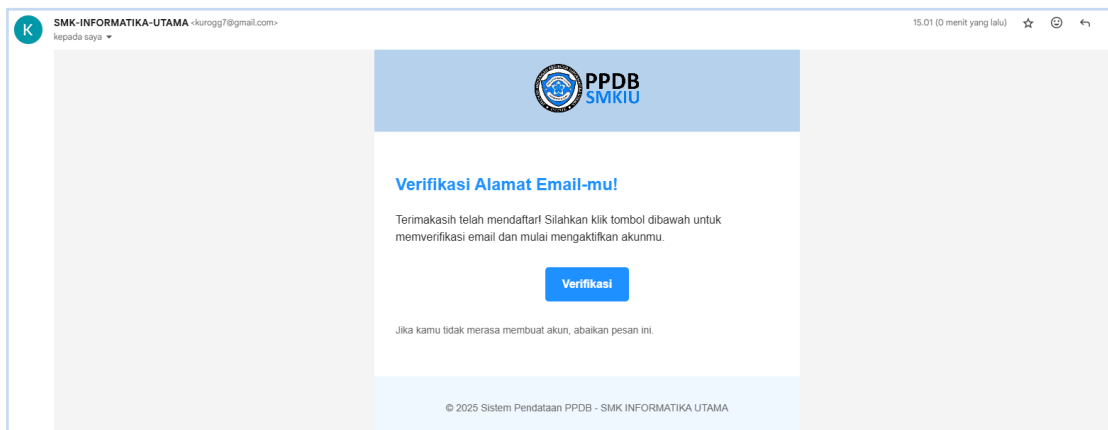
K

SMK-INFORMATIKA-UTAMA <kurogg7@gmail.com>
kepada saya

15.01 (0 menit yang lalu)

PPDB
SMKIU

Verifikasi Alamat Email-mu!

Terimakasih telah mendaftar! Silahkan klik tombol dibawah untuk memverifikasi email dan mulai mengaktifkan akunmu.

Verifikasi

Jika kamu tidak merasa membuat akun, abaikan pesan ini.

© 2025 Sistem Pendataan PPDB - SMK INFORMATIKA UTAMA